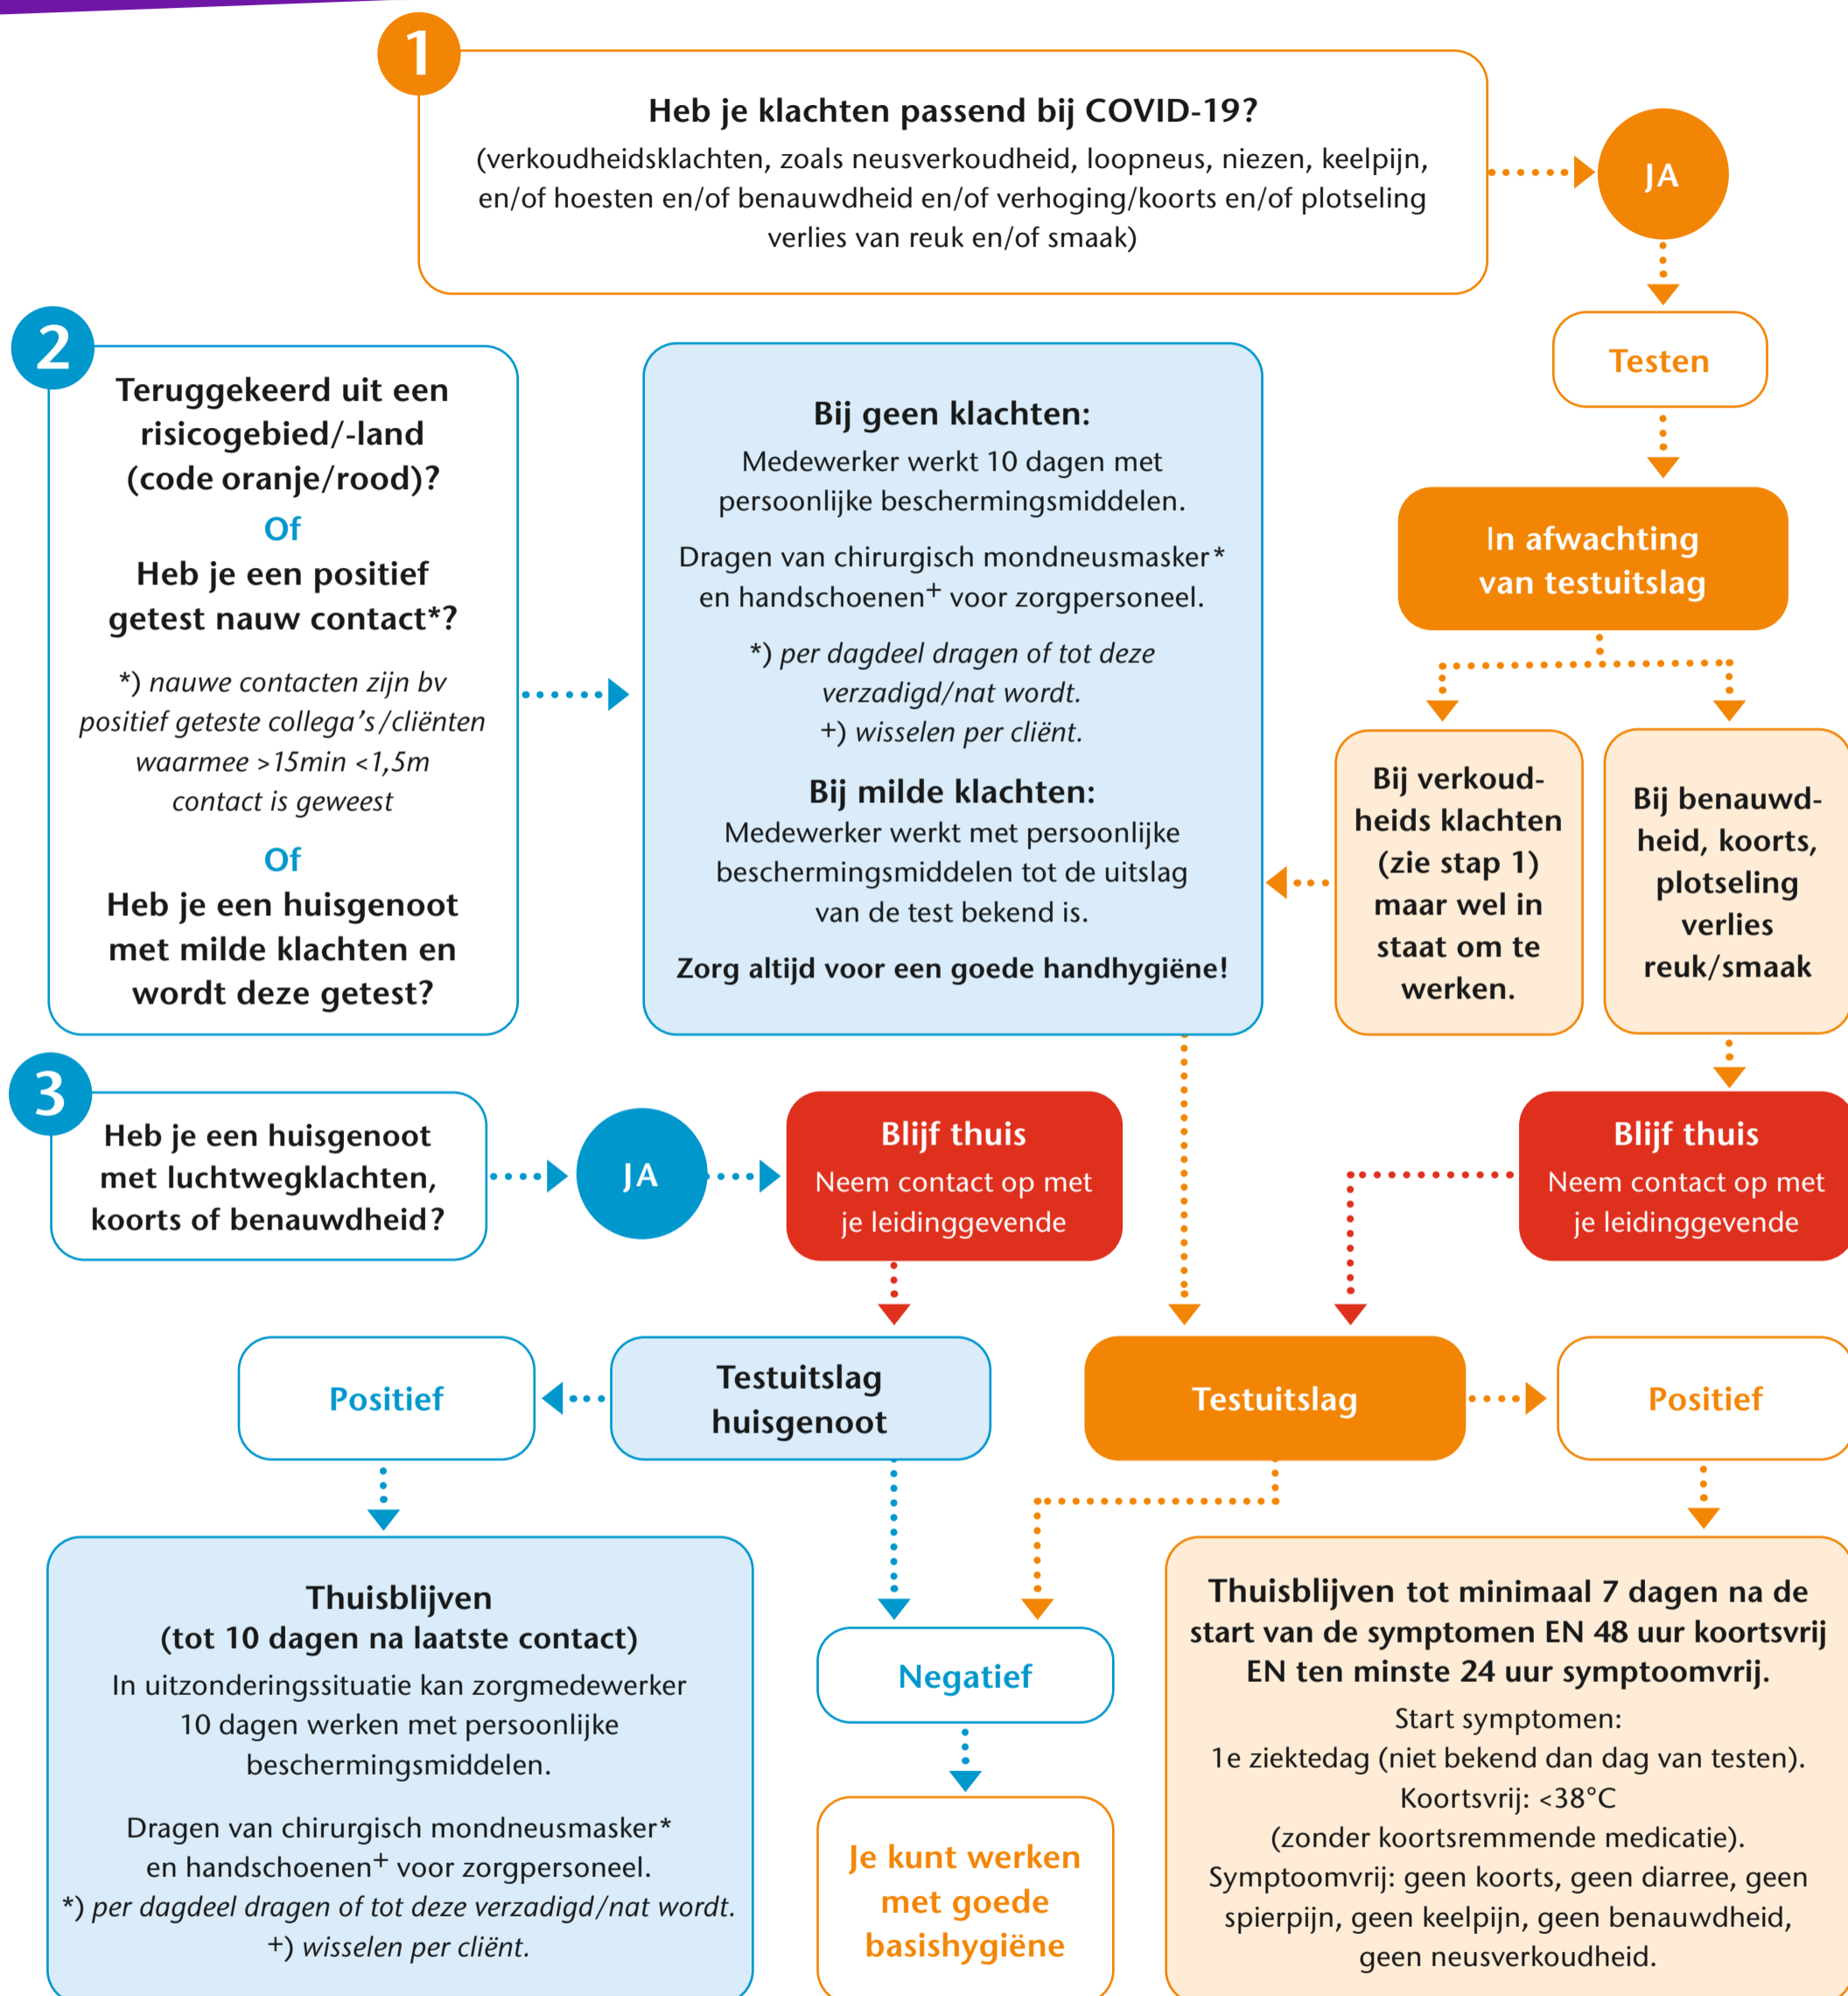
1

Heb je klachten passend bij COVID-19?
(verkoudheidsklachten, zoals neusverkoudheid, loopneus, niezen, keelpijn, en/of hoesten en/of benauwdheid en/of verhoging/koorts en/of plotseling verlies van reuk en/of smaak)

JA

Testen

In afwachting van testuitslag

2

Teruggekeerd uit een risicogebied/-land (code oranje/rood)?
Of
Heb je een positief getest nauw contact*?
*) nauwe contacten zijn bv positief geteste collega's/cliënten waarmee >15min <1,5m contact is geweest
Of
Heb je een huisgenoot met milde klachten en wordt deze getest?

Bij geen klachten:
Medewerker werkt 10 dagen met persoonlijke beschermingsmiddelen.
Dragen van chirurgisch mondneusmasker* en handschoenen$^+$ voor zorgpersoneel.
*) per dagdeel dragen of tot deze verzadigd/nat wordt.
+) wisselen per cliënt.
Bij milde klachten:
Medewerker werkt met persoonlijke beschermingsmiddelen tot de uitslag van de test bekend is.
Zorg altijd voor een goede handhygiëne!

Bij verkoudheids klachten (zie stap 1) maar wel in staat om te werken.

Bij benauwdheid, koorts, plotseling verlies reuk/smaak

3

Heb je een huisgenoot met luchtwegklachten, koorts of benauwdheid?

JA

Blijf thuis
Neem contact op met je leidinggevende

Blijf thuis
Neem contact op met je leidinggevende

Positief

Testuitslag huisgenoot

Testuitslag

Positief

Thuisblijven
(tot 10 dagen na laatste contact)
In uitzonderingssituatie kan zorgmedewerker 10 dagen werken met persoonlijke beschermingsmiddelen.
Dragen van chirurgisch mondneusmasker* en handschoenen$^+$ voor zorgpersoneel.
*) per dagdeel dragen of tot deze verzadigd/nat wordt.
+) wisselen per cliënt.

Negatief

Je kunt werken met goede basishygiëne

Thuisblijven tot minimaal 7 dagen na de start van de symptomen EN 48 uur koortsvrij EN ten minste 24 uur symptoomvrij.
Start symptomen:
1e ziektedag (niet bekend dan dag van testen).
Koortsvrij: <38°C
(zonder koortsremmende medicatie).
Symptoomvrij: geen koorts, geen diarree, geen spierpijn, geen keelpijn, geen benauwdheid, geen neusverkoudheid.